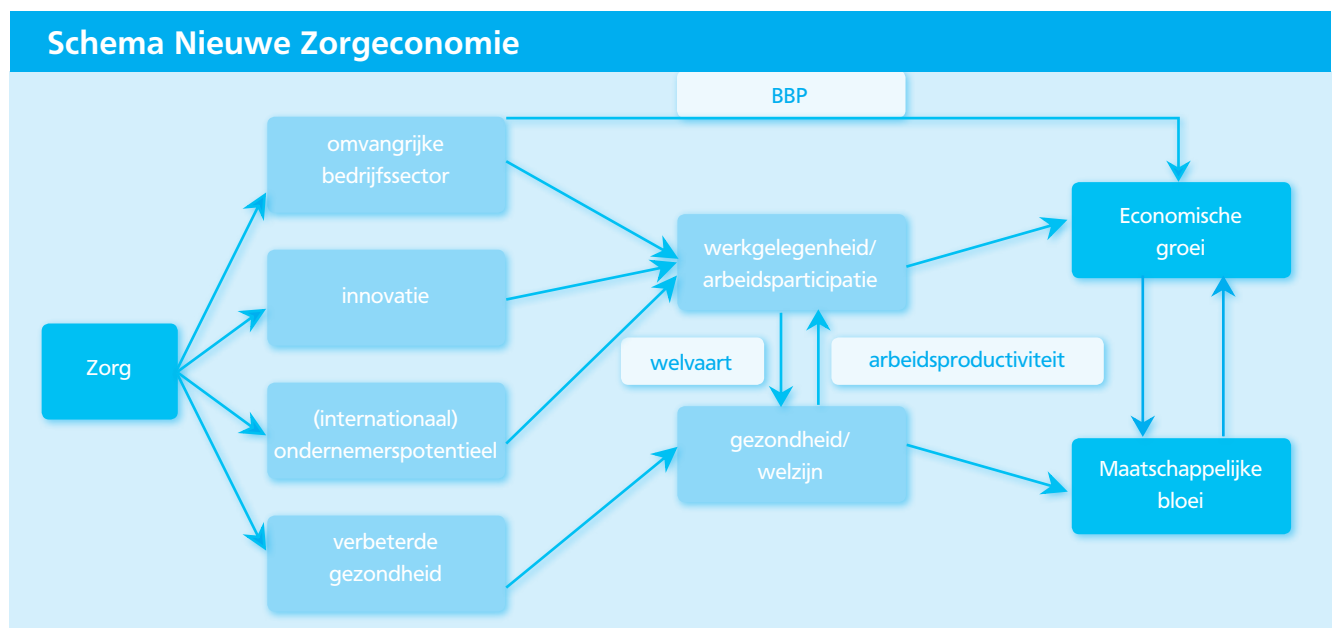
Schema Nieuwe Zorgeconomie

BBP

omvangrijke bedrijfssector

innovatie

(internationaal) ondernemerspotentieel

verbeterde gezondheid

Zorg

werkgelegenheid/ arbeidsparticipatie

welvaart

arbeidsproductiviteit

gezondheid/ welzijn

Economische groei

Maatschappelijke bloei